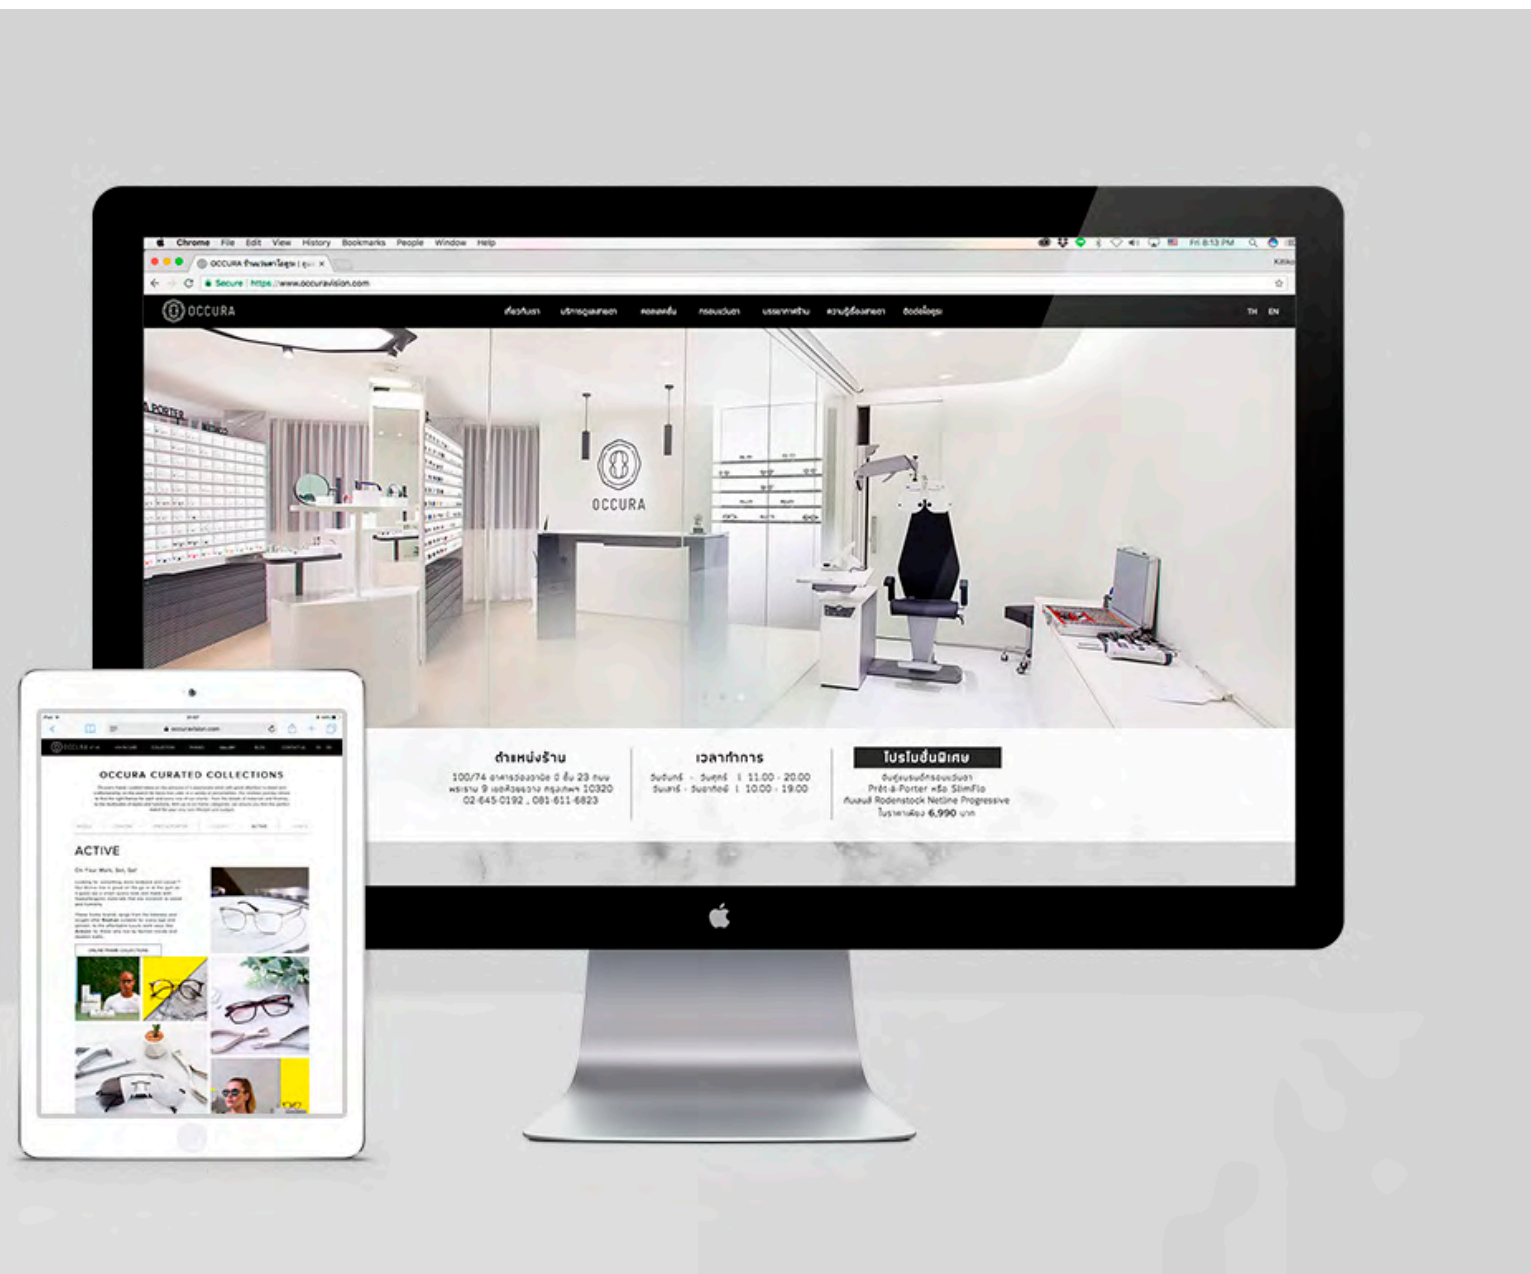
Chrome File Edit View History Bookmarks People Window Help

Fri 8:13 PM

OCCURA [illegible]

Secure | https://www.occuravision.com

OCCURA

เกี่ยวกับเรา บริการดูแลสายตา คอลเลคชั่น กรอบแว่นตา บรรยากาศร้าน ความรู้เรื่องสายตา ติดต่อโอคูรา

TH EN

OCCURA

ตำแหน่งร้าน
100/74 อาคารวองวานิช บี ชั้น 23 ถนนพระราม 9 เขตห้วยขวาง กรุงเทพฯ 10320
02-645-0192 , 081-611-6823

เวลาทำการ
วันจันทร์ - วันศุกร์ | 11.00 - 20.00
วันเสาร์ - วันอาทิตย์ | 10.00 - 19.00

โปรโมชั่นพิเศษ
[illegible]
Prêt-à-Porter หรือ SlimFlo
กับเลนส์ Rodenstock Netline Progressive
ในราคาเพียง 6,990 บาท

OCCURA

OCCURA CURATED COLLECTIONS

ACTIVE

On Your Mark, Set, Go!